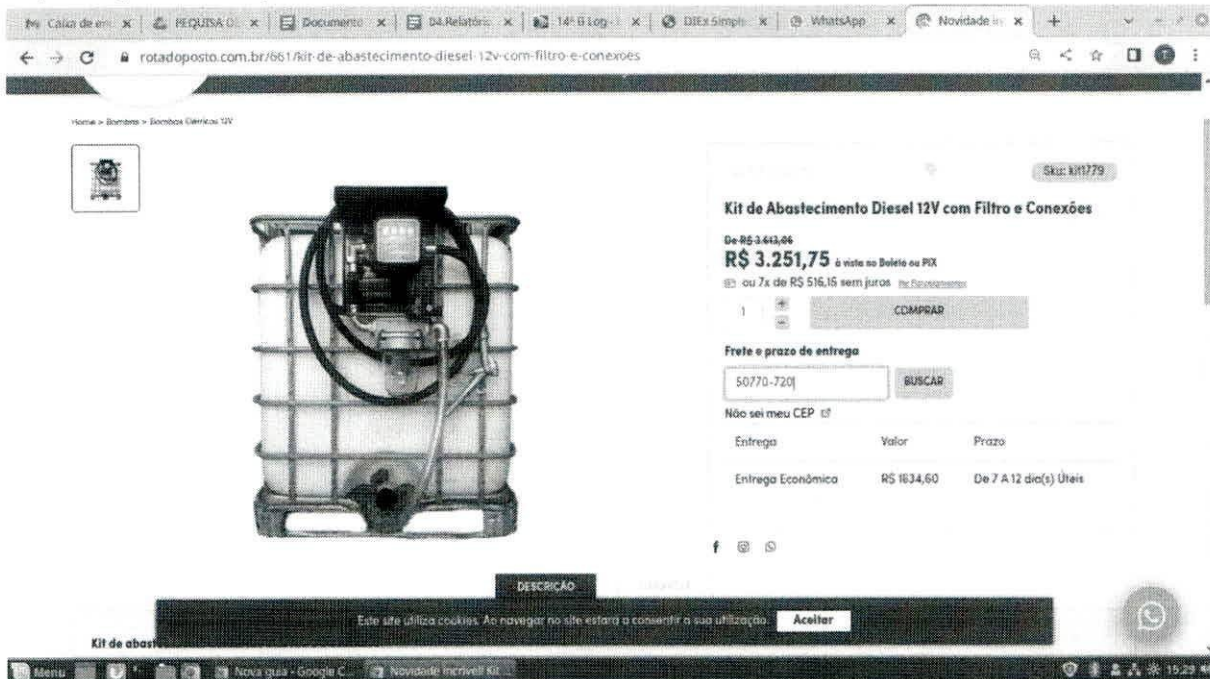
M Caixa de en × | PESQUISA D × | Documento × | 04.Relatório × | 14ª B Log × | DIEx Simpl × | WhatsApp × | Novidade in × | +

rotadoposto.com.br/661/kit-de-abastecimento-diesel-12v-com-filtro-e-conexoes

Home > Bombas > Bombas Elétricas 12V

Sku: kit1779

Kit de Abastecimento Diesel 12V com Filtro e Conexões

De R$ 3.613,06
R$ 3.251,75 à vista no Boleto ou PIX
ou 7x de R$ 516,16 sem juros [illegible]

1

COMPRAR

Frete e prazo de entrega

50770-720

BUSCAR

Não sei meu CEP

| Entrega | Valor | Prazo |
|---|---|---|
| Entrega Econômica | R$ 1634,60 | De 7 A 12 dia(s) Úteis |

DESCRIÇÃO

Este site utiliza cookies. Ao navegar no site estará a consentir a sua utilização.

Aceitar

Kit de abast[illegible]

Menu | Nova guia - Google C... | Novidade incrível Kit...

15:29